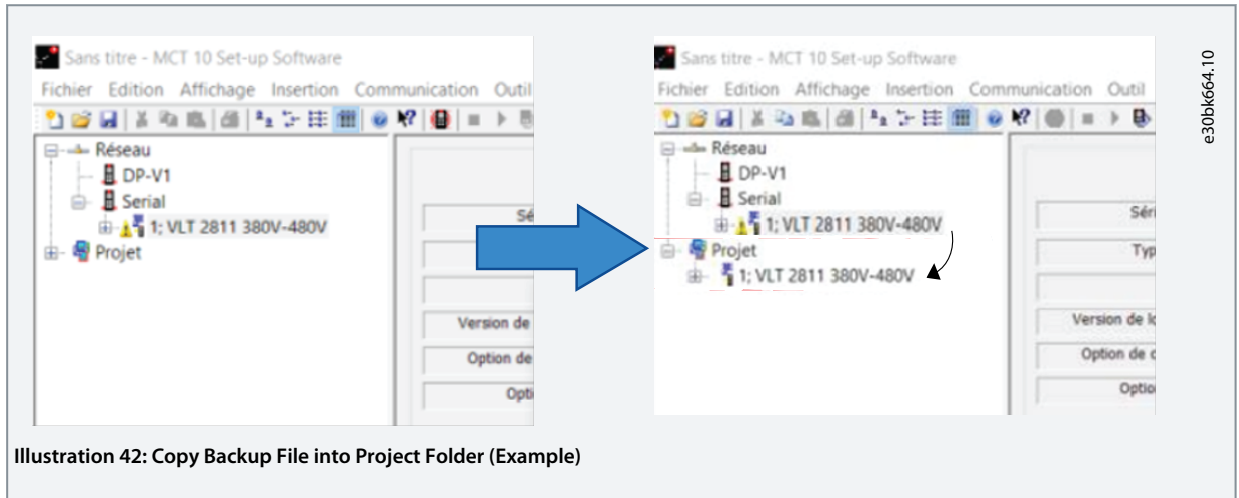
Sans titre - MCT 10 Set-up Software
Fichier Edition Affichage Insertion Communication Outil
Réseau
DP-V1
Serial
1; VLT 2811 380V-480V
Projet
Sé
Version de
Option de
Opti

Sans titre - MCT 10 Set-up Software
Fichier Edition Affichage Insertion Communication Outil
Réseau
DP-V1
Serial
1; VLT 2811 380V-480V
Projet
1; VLT 2811 380V-480V
Séri
Typ
Version de l
Option de
Optio

e30bk664.10

Illustration 42: Copy Backup File into Project Folder (Example)